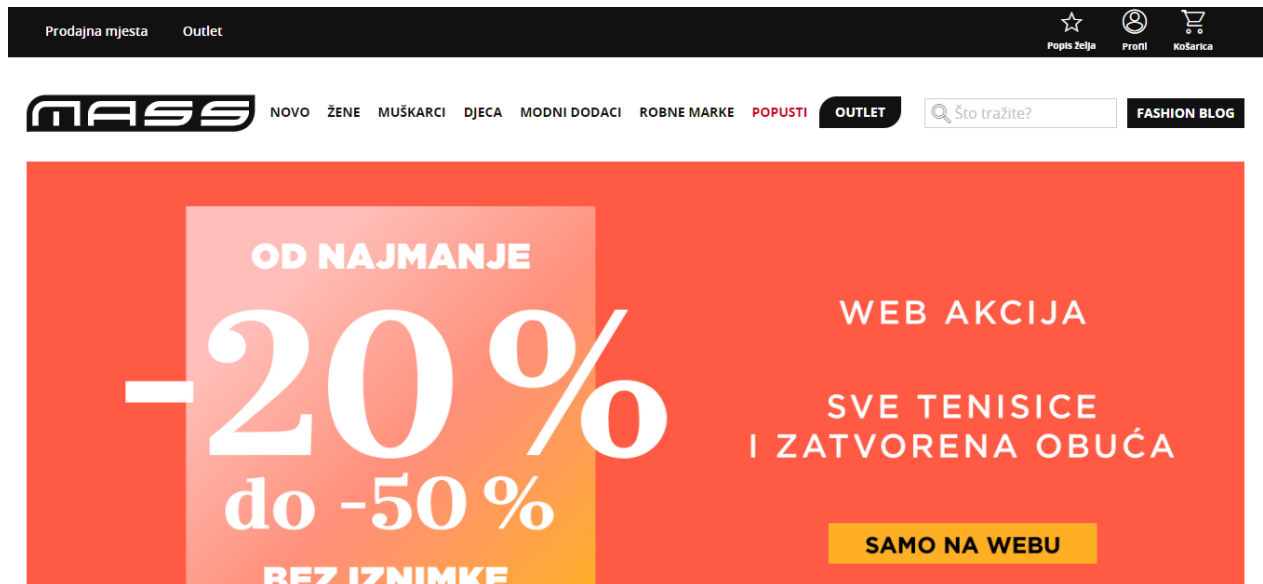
Prodajna mjesta Outlet

Popis želja Profil Košarica

MASS NOVO ŽENE MUŠKARCI DJECA MODNI DODACI ROBNE MARKE POPUSTI OUTLET

Što tražite?

FASHION BLOG

OD NAJMANJE
-20%
do -50%
BEZ IZNIMKE

WEB AKCIJA

SVE TENISICE I ZATVORENA OBUĆA

SAMO NA WEBU